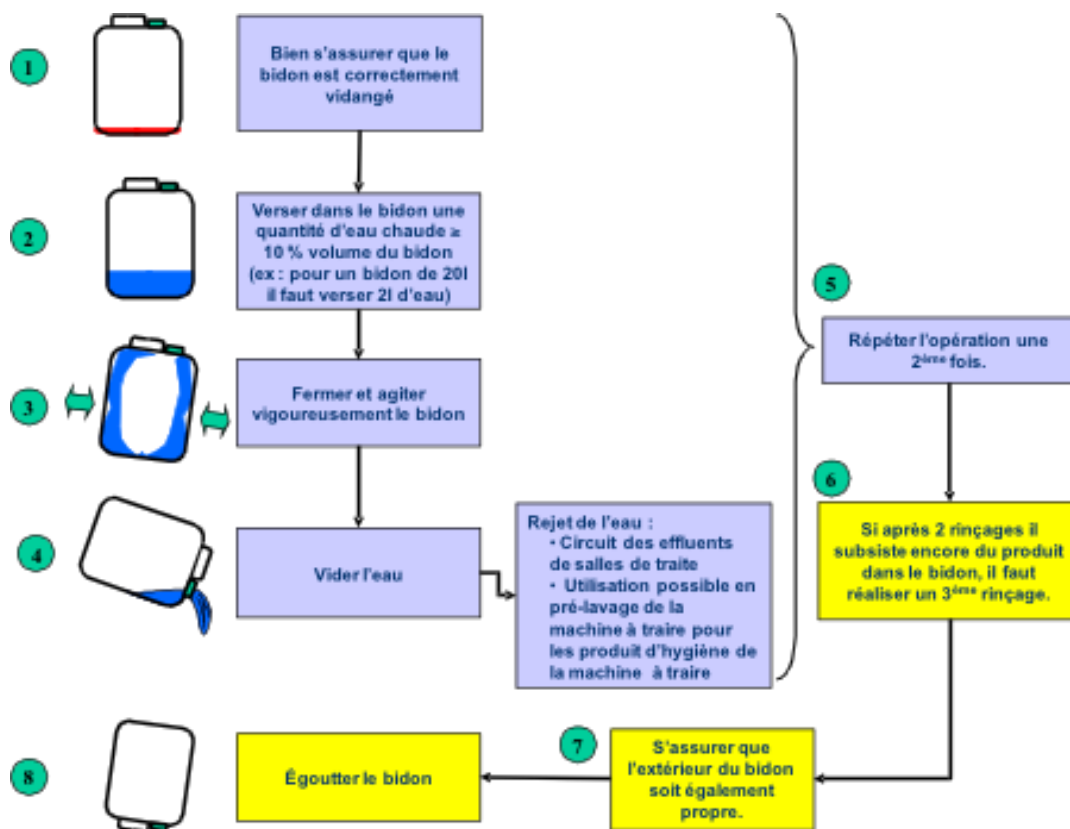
1

Bien s'assurer que le bidon est correctement vidangé

2

Verser dans le bidon une quantité d'eau chaude ≥ 10 % volume du bidon (ex : pour un bidon de 20l il faut verser 2l d'eau)

3

Fermer et agiter vigoureusement le bidon

4

Vider l'eau

Rejet de l'eau :
• Circuit des effluents de salles de traite
• Utilisation possible en pré-lavage de la machine à traire pour les produit d'hygiène de la machine à traire

5

Répéter l'opération une 2$^{ème}$ fois.

6

Si après 2 rinçages il subsiste encore du produit dans le bidon, il faut réaliser un 3$^{ème}$ rinçage.

7

S'assurer que l'extérieur du bidon soit également propre.

8

Égoutter le bidon